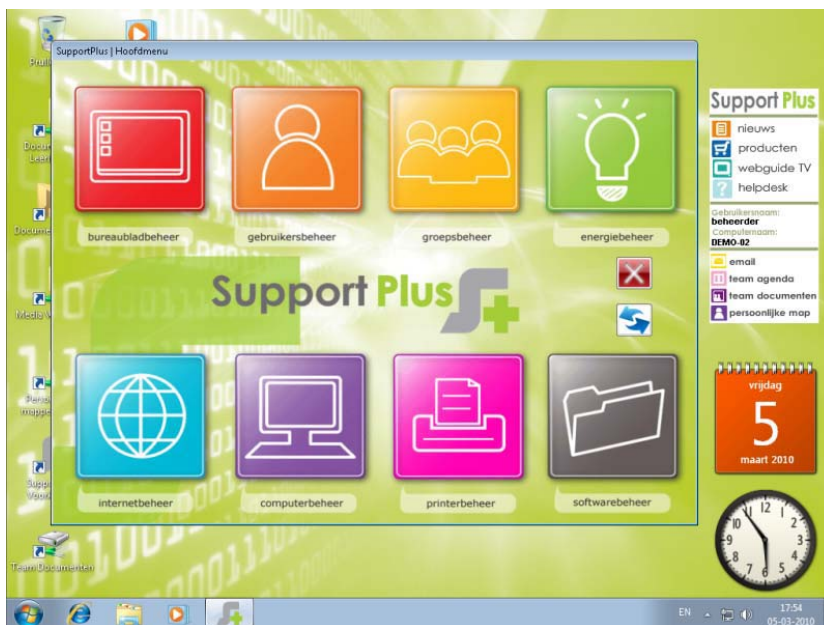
SupportPlus | Hoofdmenu

bureaubladbeheer

gebruikersbeheer

groepsbeheer

energiebeheer

Support Plus

internetbeheer

computerbeheer

printerbeheer

softwarebeheer

Prull

Docu Leer

Docume

Media V

Perso mapp

Supp Voor

Team Documenten

Support Plus

nieuws

producten

webguide TV

helpdesk

Gebruikersnaam:
beheerder
Computernaam:
DEMO-02

email

team agenda

team documenten

persoonlijke map

vrijdag
5
maart 2010

EN

17:54
05-03-2010